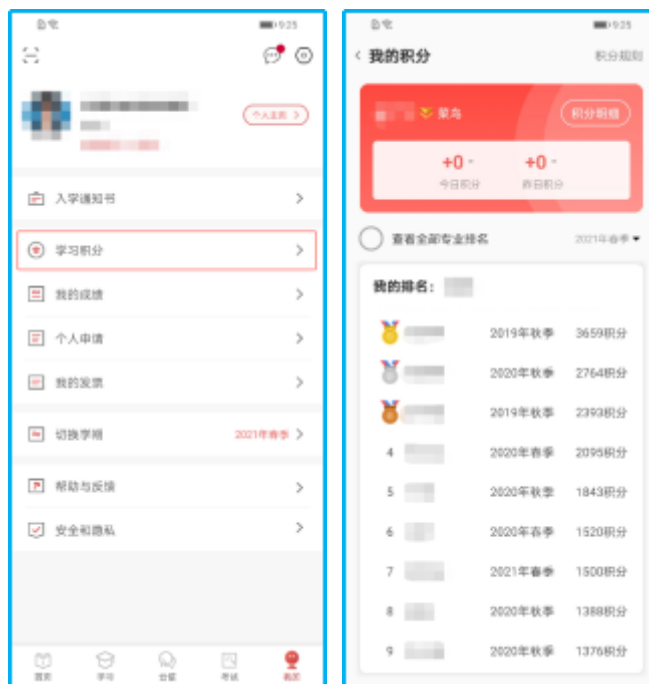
9:25

个人主页

入学通知书

学习积分

我的成绩

个人申请

我的发票

切换学期 2021年春季

帮助与反馈

安全和隐私

首页 学习 社区 考试 我的

9:25

我的积分 积分规则

菜鸟 积分明细

+0 今日积分

+0 昨日积分

查看全部专业排名 2021年春季

我的排名：

| | | |
|---|---|---|
| | 2019年秋季 | 3659积分 |
| | 2020年秋季 | 2764积分 |
| | 2019年秋季 | 2393积分 |
| 4 | 2020年春季 | 2095积分 |
| 5 | 2020年秋季 | 1843积分 |
| 6 | 2020年春季 | 1520积分 |
| 7 | 2021年春季 | 1500积分 |
| 8 | 2020年秋季 | 1388积分 |
| 9 | 2020年秋季 | 1376积分 |